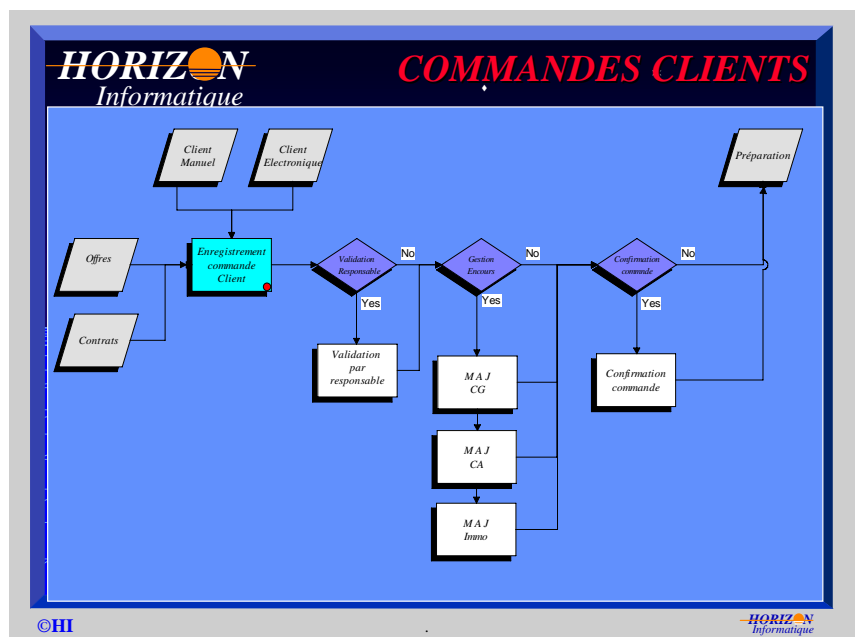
HORIZON
Informatique

COMMANDES CLIENTS

Client Manuel

Client Electronique

Préparation

Offres

Enregistrement commande Client

Validation Responsable

No

Gestion Encours

No

Confirmation commande

No

Yes

Yes

Yes

Contrats

Validation par responsable

M A J CG

Confirmation commande

M A J CA

M A J Immo

©HI

.

HORIZON
Informatique